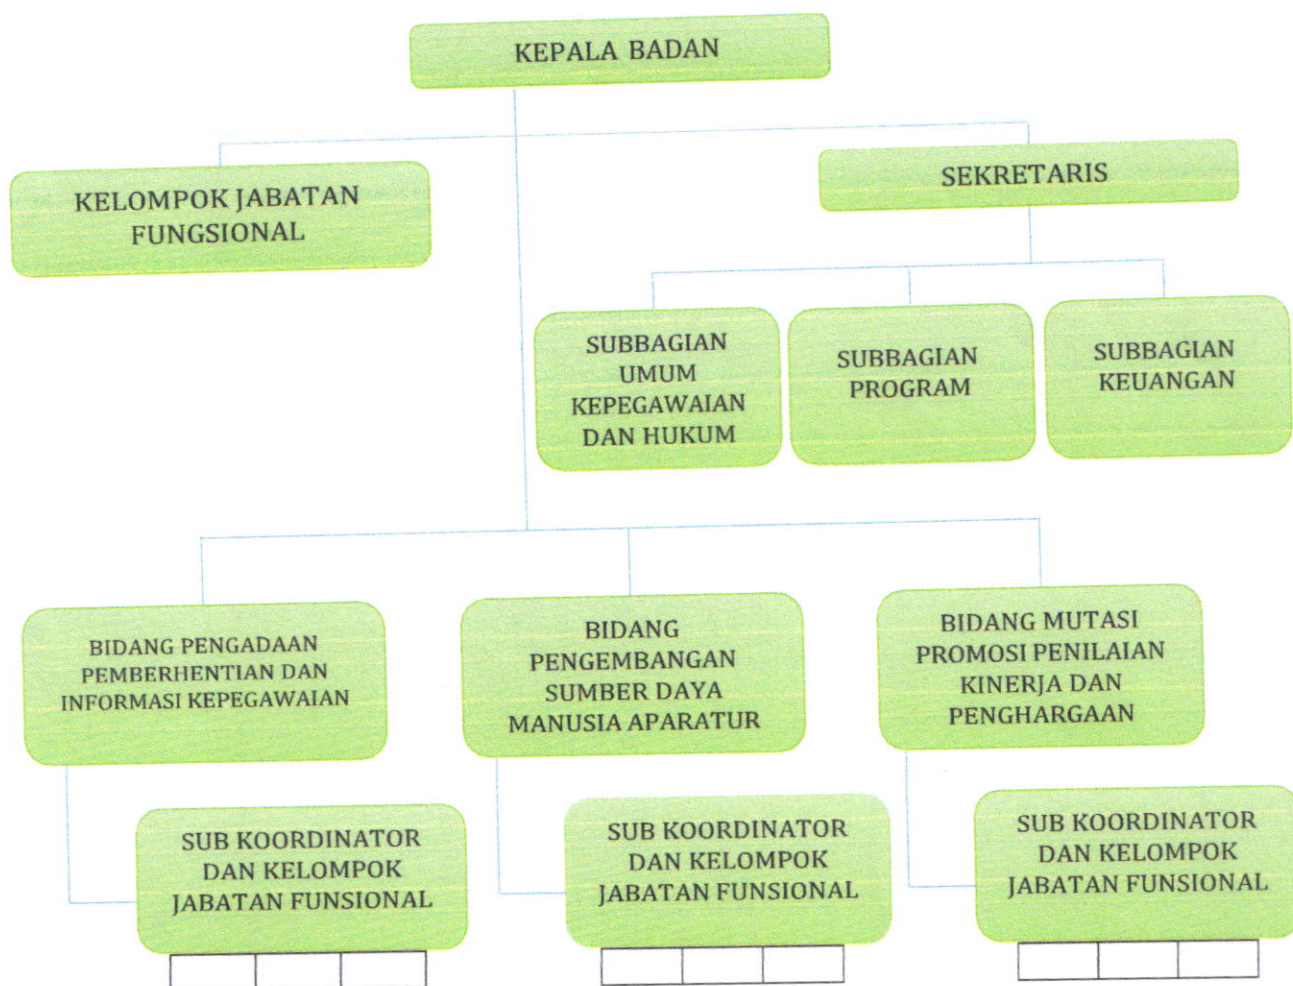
KEPALA BADAN

KELOMPOK JABATAN FUNGSIONAL

SEKRETARIS

SUBBAGIAN UMUM KEPEGAWAIAN DAN HUKUM

SUBBAGIAN PROGRAM

SUBBAGIAN KEUANGAN

BIDANG PENGADAAN PEMBERHENTIAN DAN INFORMASI KEPEGAWAIAN

BIDANG PENGEMBANGAN SUMBER DAYA MANUSIA APARATUR

BIDANG MUTASI PROMOSI PENILAIAN KINERJA DAN PENGHARGAAN

SUB KOORDINATOR DAN KELOMPOK JABATAN FUNSIONAL

SUB KOORDINATOR DAN KELOMPOK JABATAN FUNSIONAL

SUB KOORDINATOR DAN KELOMPOK JABATAN FUNSIONAL